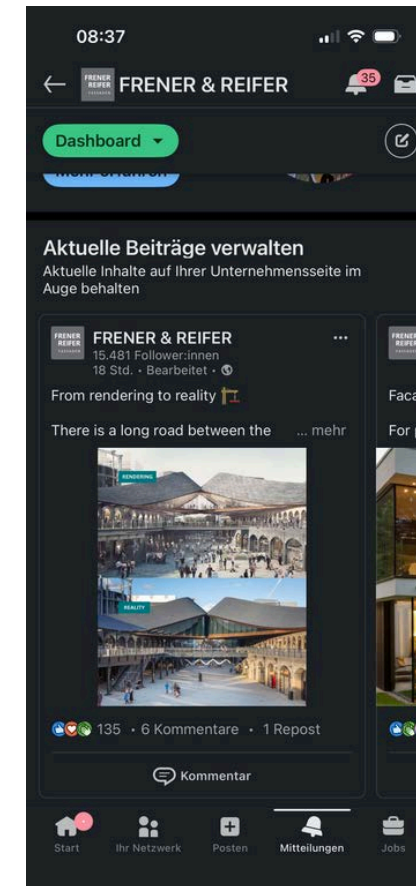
08:37

FRENER REIFER FRENER & REIFER 35

Dashboard

Mehr erfahren

Aktuelle Beiträge verwalten

Aktuelle Inhalte auf Ihrer Unternehmensseite im Auge behalten

FRENER REIFER FRENER & REIFER ···
15.481 Follower:innen
18 Std. • Bearbeitet •

From rendering to reality 🏗

There is a long road between the ... mehr

RENDERING

REALITY

135 • 6 Kommentare • 1 Repost

Kommentar

FRENER REIFER

Faca

For p

Start Ihr Netzwerk Posten Mitteilungen Jobs